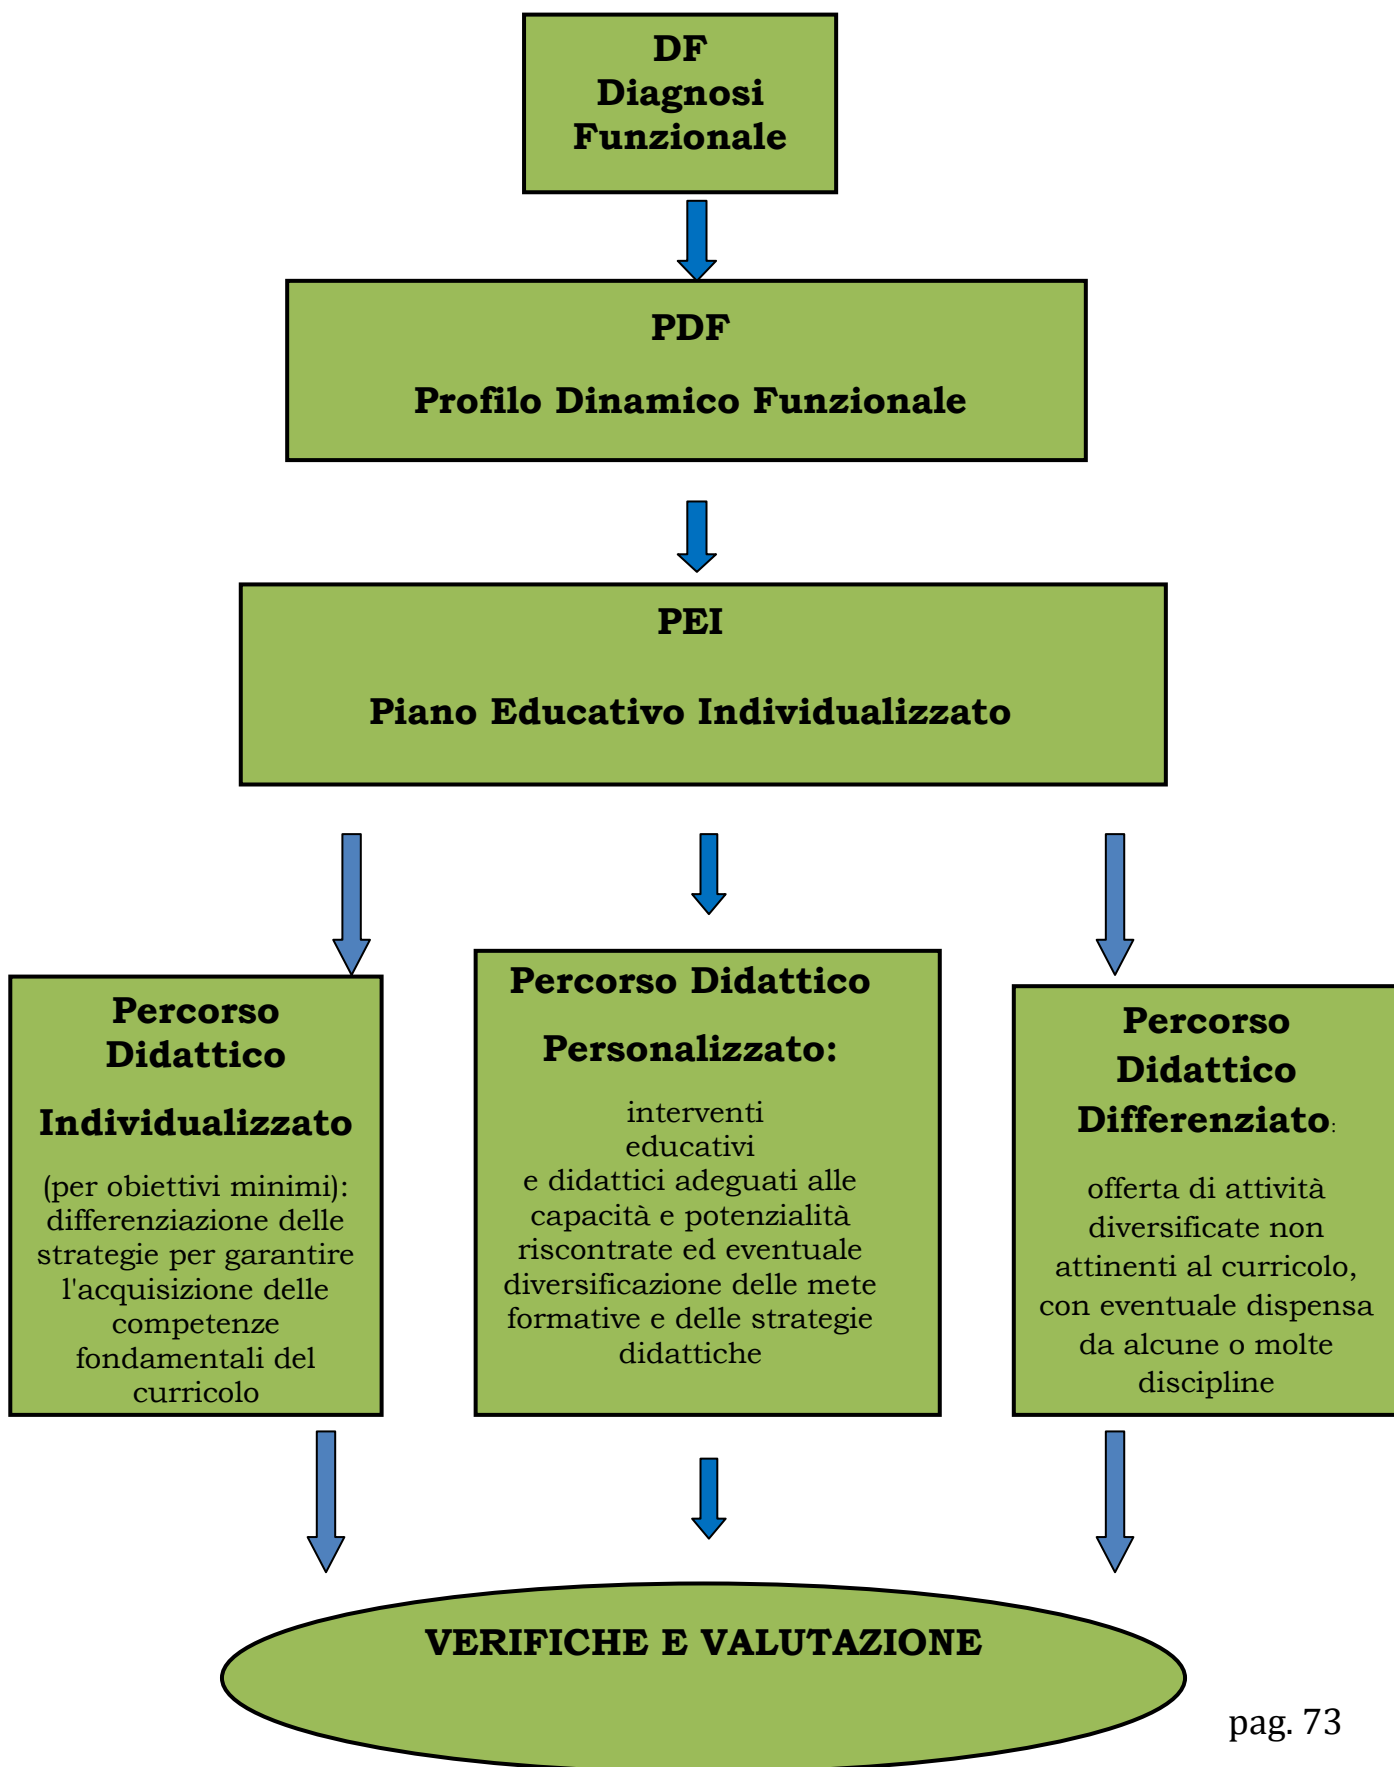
DF
Diagnosi
Funzionale

PDF

Profilo Dinamico Funzionale

PEI

Piano Educativo Individualizzato

Percorso Didattico

Individualizzato

(per obiettivi minimi): differenziazione delle strategie per garantire l'acquisizione delle competenze fondamentali del curricolo

Percorso Didattico

Personalizzato:

interventi educativi e didattici adeguati alle capacità e potenzialità riscontrate ed eventuale diversificazione delle mete formative e delle strategie didattiche

Percorso Didattico Differenziato:

offerta di attività diversificate non attinenti al curricolo, con eventuale dispensa da alcune o molte discipline

VERIFICHE E VALUTAZIONE

pag. 73